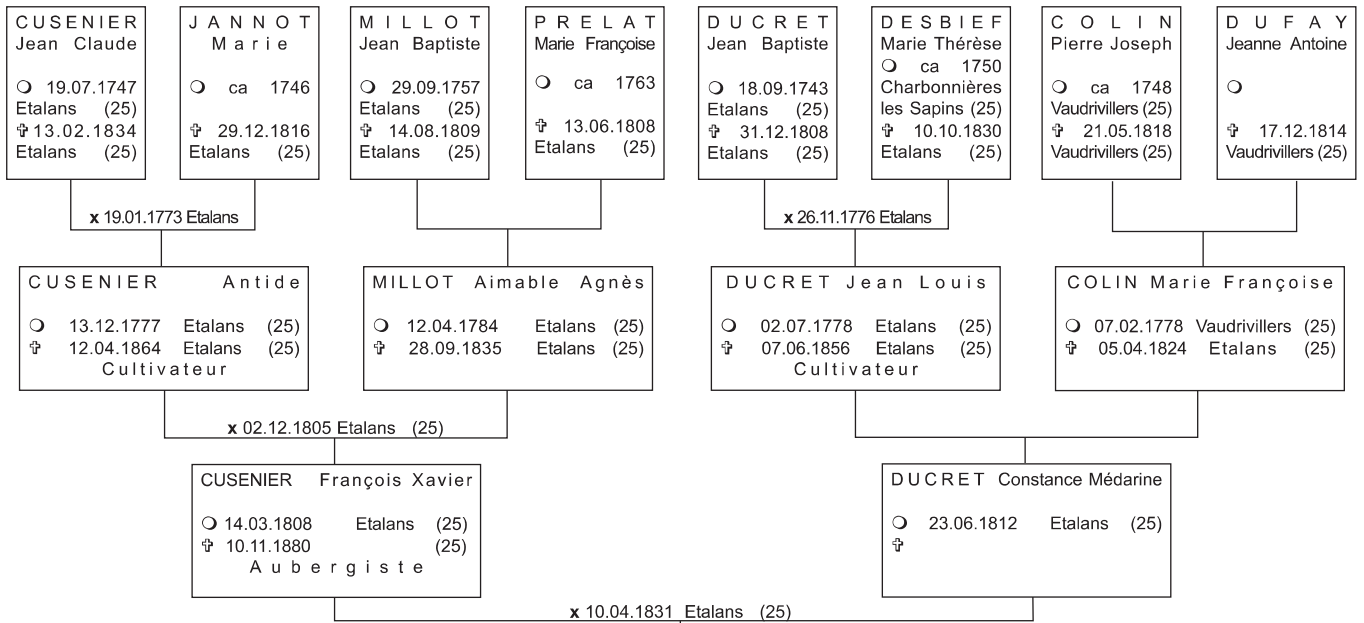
CUSENIER
Jean Claude

❍ 19.07.1747
Etalans (25)
✞ 13.02.1834
Etalans (25)

JANNOT
Marie

❍ ca 1746

✞ 29.12.1816
Etalans (25)

MILLOT
Jean Baptiste

❍ 29.09.1757
Etalans (25)
✞ 14.08.1809
Etalans (25)

PRELAT
Marie Françoise

❍ ca 1763

✞ 13.06.1808
Etalans (25)

DUCRET
Jean Baptiste

❍ 18.09.1743
Etalans (25)
✞ 31.12.1808
Etalans (25)

DESBIEF
Marie Thérèse
❍ ca 1750
Charbonnières les Sapins (25)
✞ 10.10.1830
Etalans (25)

COLIN
Pierre Joseph

❍ ca 1748
Vaudrivillers (25)
✞ 21.05.1818
Vaudrivillers (25)

DUFAY
Jeanne Antoine

❍

✞ 17.12.1814
Vaudrivillers (25)

x 19.01.1773 Etalans

x 26.11.1776 Etalans

CUSENIER Antide

❍ 13.12.1777 Etalans (25)
✞ 12.04.1864 Etalans (25)
Cultivateur

MILLOT Aimable Agnès

❍ 12.04.1784 Etalans (25)
✞ 28.09.1835 Etalans (25)

DUCRET Jean Louis

❍ 02.07.1778 Etalans (25)
✞ 07.06.1856 Etalans (25)
Cultivateur

COLIN Marie Françoise

❍ 07.02.1778 Vaudrivillers (25)
✞ 05.04.1824 Etalans (25)

x 02.12.1805 Etalans (25)

CUSENIER François Xavier

❍ 14.03.1808 Etalans (25)
✞ 10.11.1880 (25)
Aubergiste

DUCRET Constance Médarine

❍ 23.06.1812 Etalans (25)
✞

x 10.04.1831 Etalans (25)